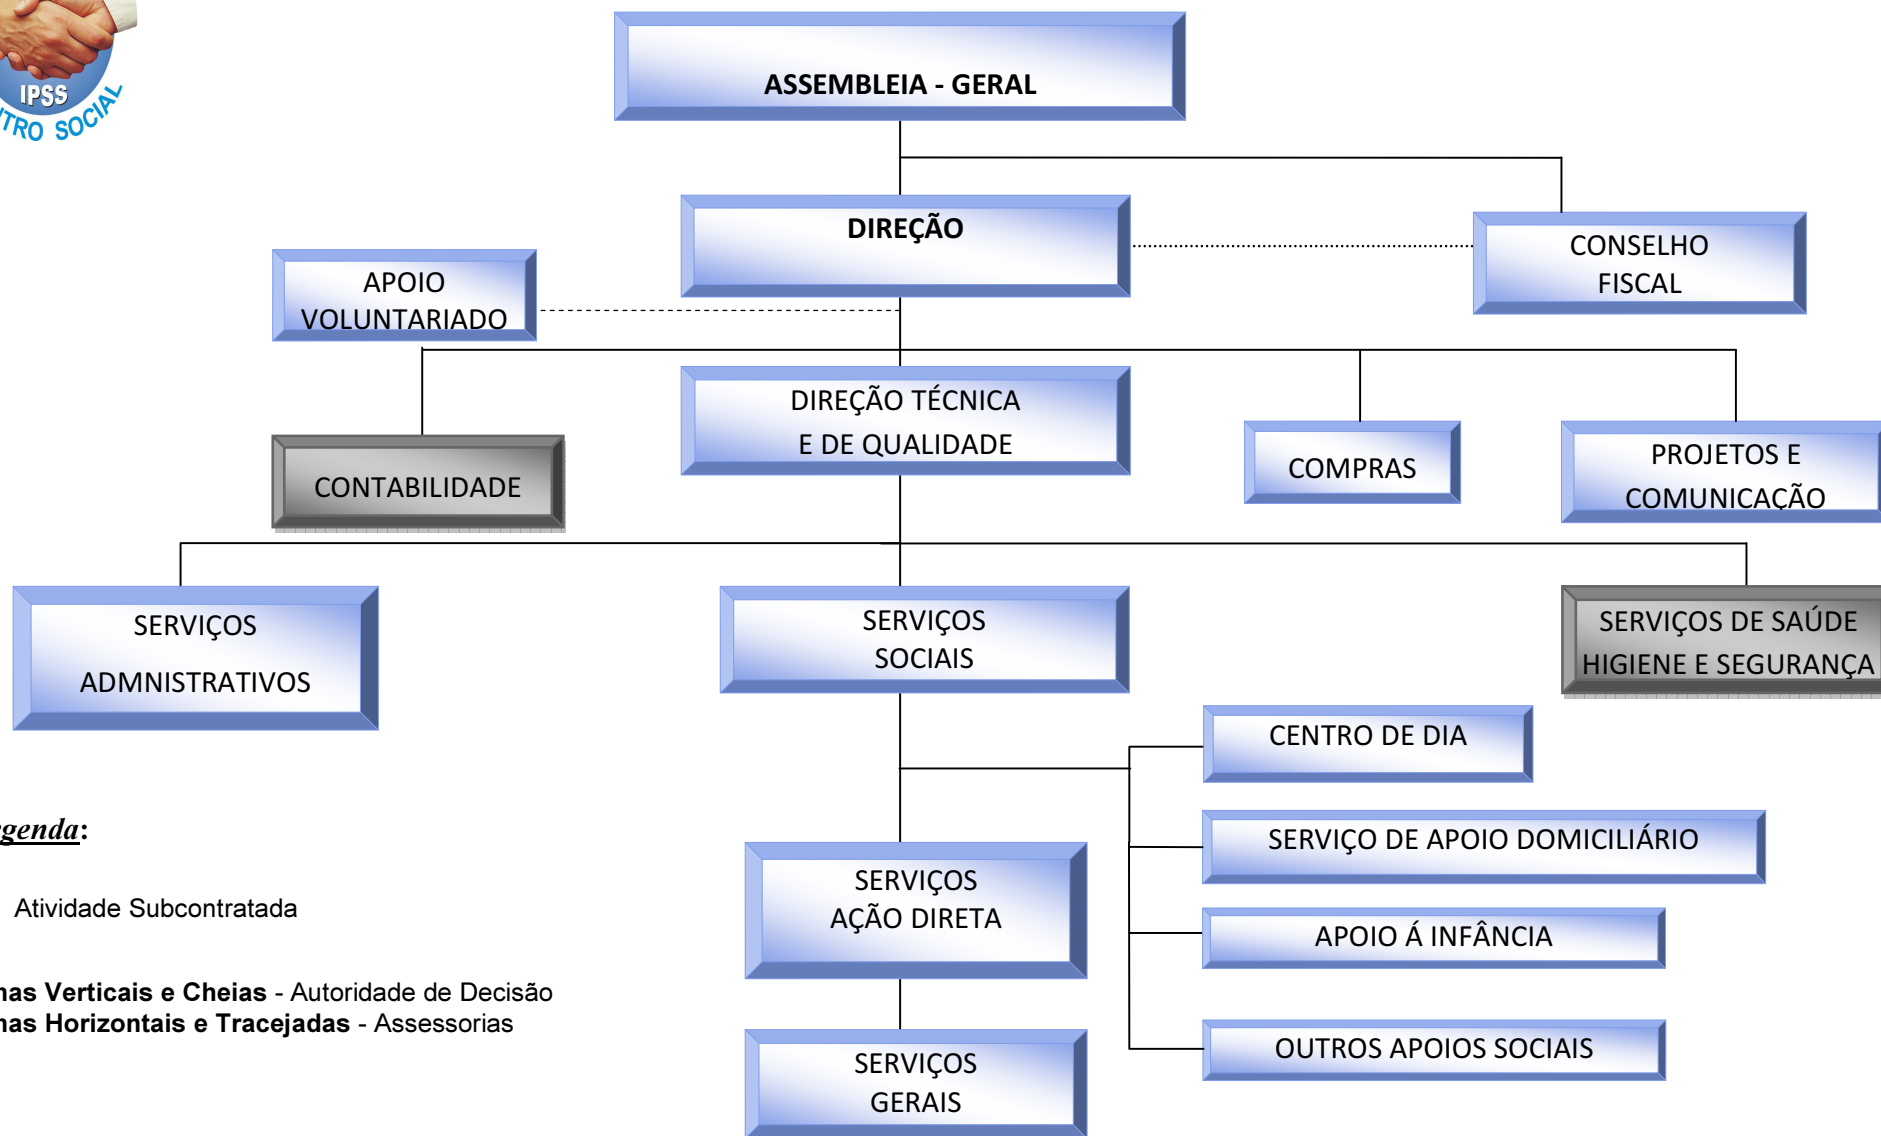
IPSS
TRO SOCIAL

ASSEMBLEIA - GERAL

DIREÇÃO

CONSELHO FISCAL

APOIO VOLUNTARIADO

DIREÇÃO TÉCNICA E DE QUALIDADE

CONTABILIDADE

COMPRAS

PROJETOS E COMUNICAÇÃO

SERVIÇOS ADMNISTRATIVOS

SERVIÇOS SOCIAIS

SERVIÇOS DE SAÚDE HIGIENE E SEGURANÇA

CENTRO DE DIA

SERVIÇO DE APOIO DOMICILIÁRIO

APOIO Á INFÂNCIA

OUTROS APOIOS SOCIAIS

SERVIÇOS AÇÃO DIRETA

SERVIÇOS GERAIS

genda:

Atividade Subcontratada

nas Verticais e Cheias - Autoridade de Decisão
nas Horizontais e Tracejadas - Assessorias